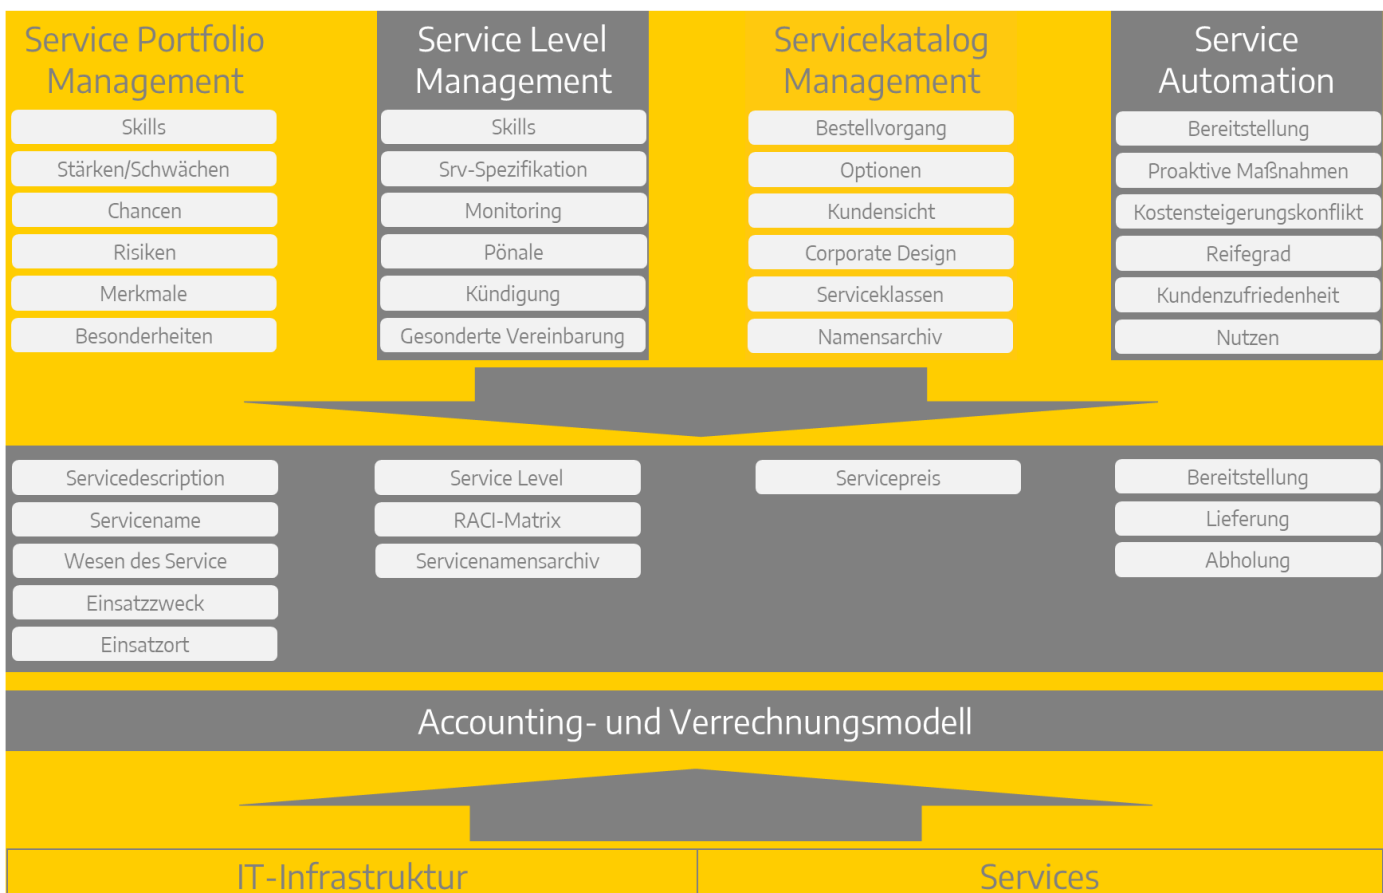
Service Portfolio Management

Skills
Stärken/Schwächen
Chancen
Risiken
Merkmale
Besonderheiten

Service Level Management

Skills
Srv-Spezifikation
Monitoring
Pönale
Kündigung
Gesonderte Vereinbarung

Servicekatalog Management

Bestellvorgang
Optionen
Kundensicht
Corporate Design
Serviceklassen
Namensarchiv

Service Automation

Bereitstellung
Proaktive Maßnahmen
Kostensteigerungskonflikt
Reifegrad
Kundenzufriedenheit
Nutzen

Servicedescription
Servicename
Wesen des Service
Einsatzzweck
Einsatzort

Service Level
RACI-Matrix
Servicenamensarchiv

Servicepreis

Bereitstellung
Lieferung
Abholung

Accounting- und Verrechnungsmodell

IT-Infrastruktur

Services